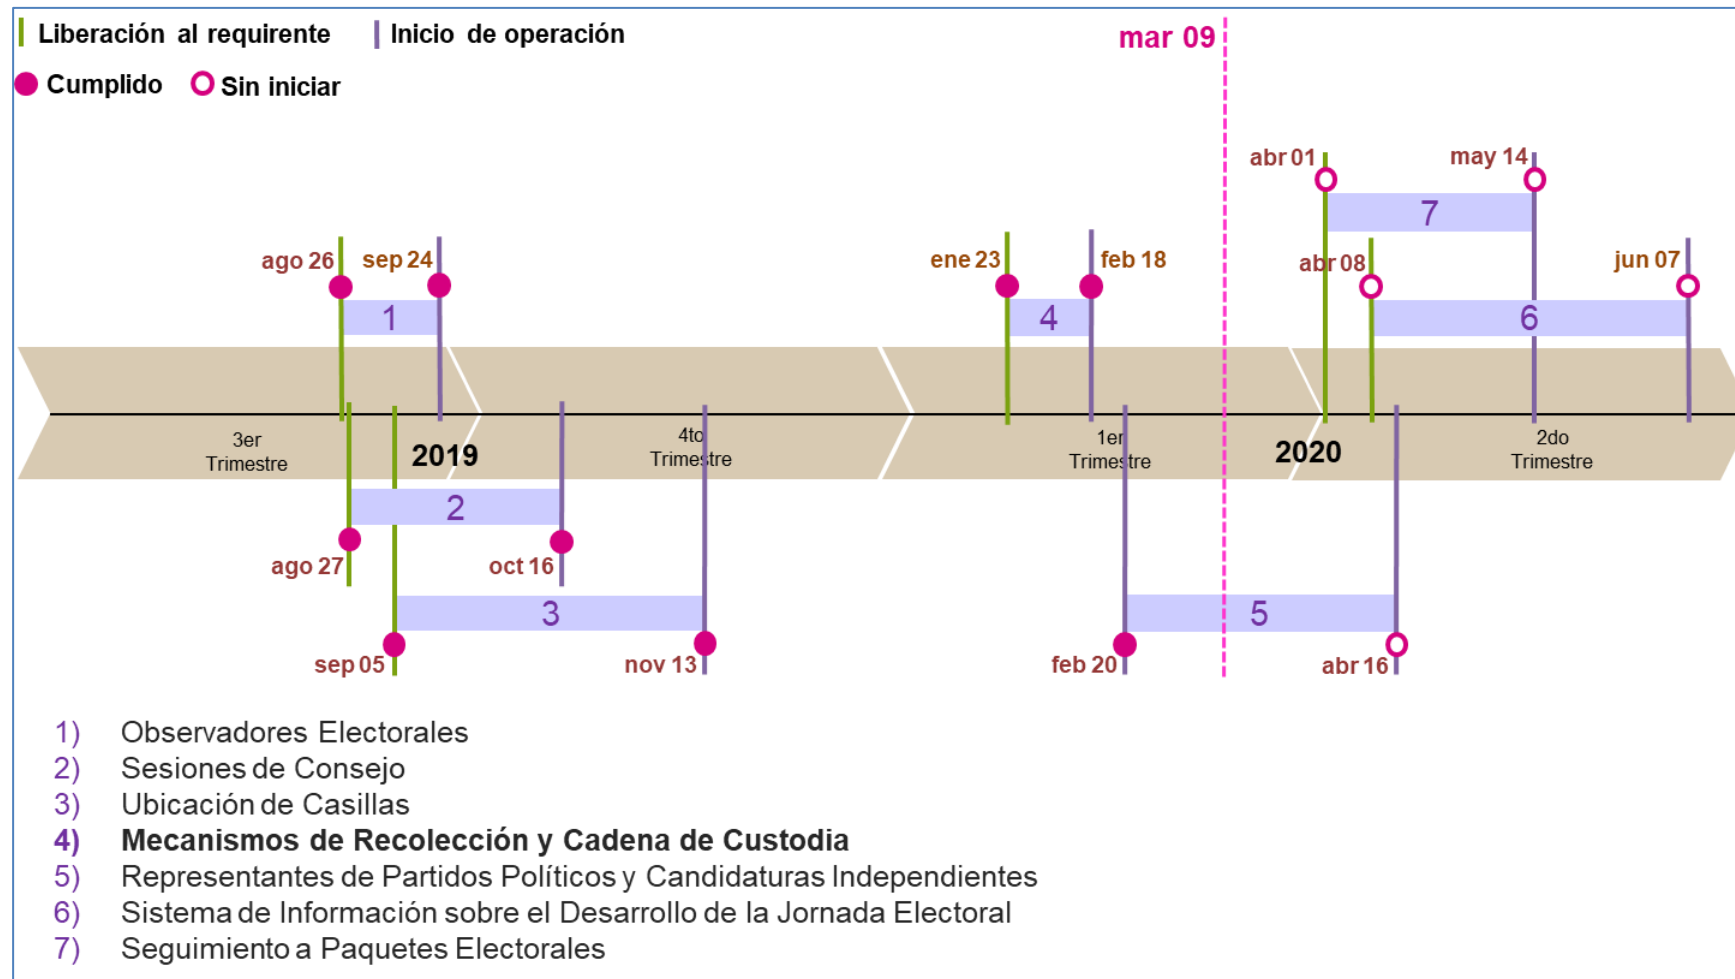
Liberación al requirente | Inicio de operación
Cumplido Sin iniciar

mar 09

abr 01 may 14
7
ago 26 sep 24 ene 23 feb 18 abr 08 jun 07
1 4 6

3er Trimestre 2019 4to Trimestre 1er Trimestre 2020 2do Trimestre

2
ago 27 oct 16
3 5
sep 05 nov 13 feb 20 abr 16

1) Observadores Electorales
2) Sesiones de Consejo
3) Ubicación de Casillas
4) **Mecanismos de Recolección y Cadena de Custodia**
5) Representantes de Partidos Políticos y Candidaturas Independientes
6) Sistema de Información sobre el Desarrollo de la Jornada Electoral
7) Seguimiento a Paquetes Electorales